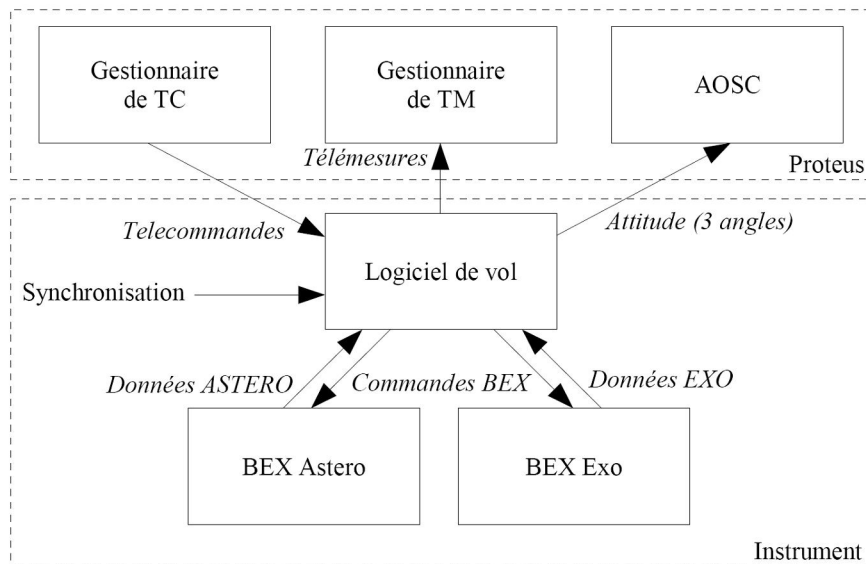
Gestionnaire de TC

Gestionnaire de TM

AOSC

Télémesures

Proteus

Telecommandes

Attitude (3 angles)

Logiciel de vol

Synchronisation

Données ASTERO

Commandes BEX

Données EXO

BEX Astero

BEX Exo

Instrument